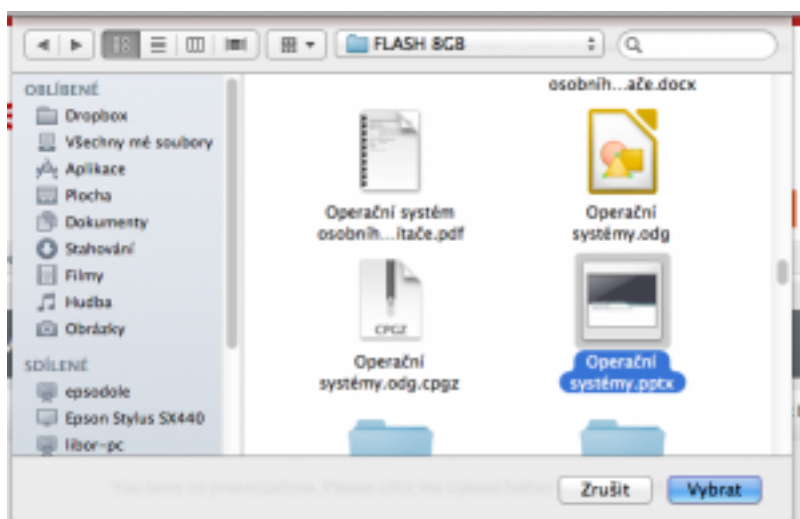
FLASH 8GB

OBLÍBENÉ
Dropbox
Všechny mé soubory
Aplikace
Plocha
Dokumenty
Stahování
Filmy
Hudba
Obrázky

SDÍLENÉ
epsodole
Epson Stylus SX440
libor-pc

osobníh...ače.docx

Operační systém osobníh...ítače.pdf

Operační systémy.odg

CPGZ

Operační systémy.odg.cpgz

Operační systémy.pptx

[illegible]

Zrušit
Vybrat